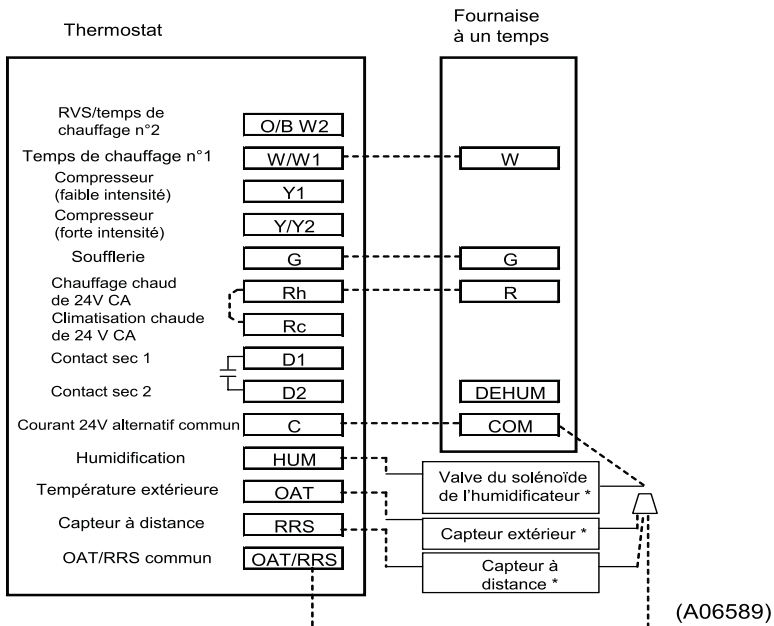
Thermostat

Fournaise à un temps

RVS/temps de chauffage n°2
O/B W2

Temps de chauffage n°1
W/W1
W

Compresseur (faible intensité)
Y1

Compresseur (forte intensité)
Y/Y2

Soufflerie
G
G

Chauffage chaud de 24V CA
Rh
R

Climatisation chaude de 24 V CA
Rc

Contact sec 1
D1

Contact sec 2
D2
DEHUM

Courant 24V alternatif commun
C
COM

Humidification
HUM
Valve du solénoïde de l'humidificateur *

Température extérieure
OAT
Capteur extérieur *

Capteur à distance
RRS
Capteur à distance *

OAT/RRS commun
OAT/RRS

(A06589)